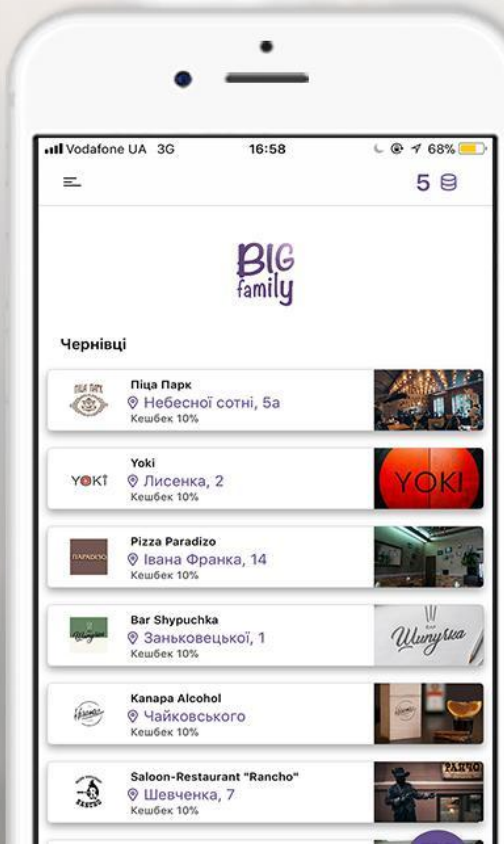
Vodafone UA 3G 16:58 68%

5

BIG family

Чернівці

ПІЦА ПАРК
Піца Парк
Небесної сотні, 5а
Кешбек 10%

YOKI
Yoki
Лисенка, 2
Кешбек 10%

YOKI

PARADIZO
Pizza Paradizo
Івана Франка, 14
Кешбек 10%

Шипучка
Bar Shypuchka
Заньковецької, 1
Кешбек 10%

BAR
Шипучка

Kanapa Alcohol
Чайковського
Кешбек 10%

RANCHO
Saloon-Restaurant "Rancho"
Шевченка, 7
Кешбек 10%

РАНЧО